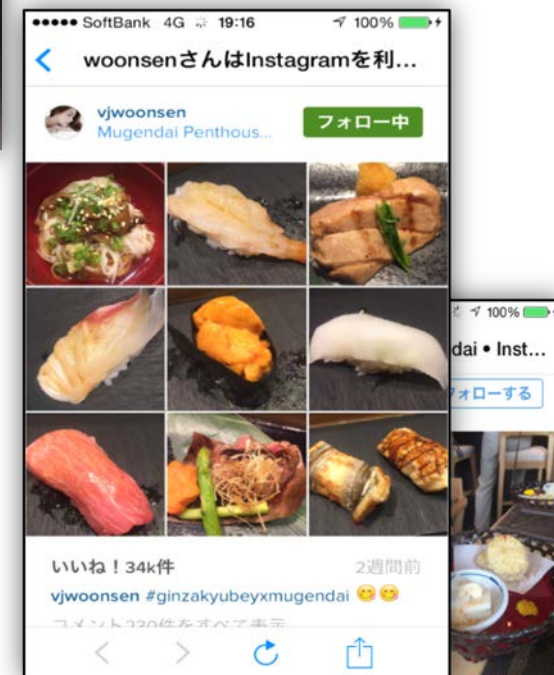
●●●●● SoftBank 4G 19:16 100%

woonsenさんはInstagramを利...

vjwoonsen
Mugendai Penthous...
フォロー中

いいね！34k件
2週間前
vjwoonsen #ginzakyubeyxmugendai 😊😊
コメント230件をすべて表示

100%
dai • Inst...
フォローする